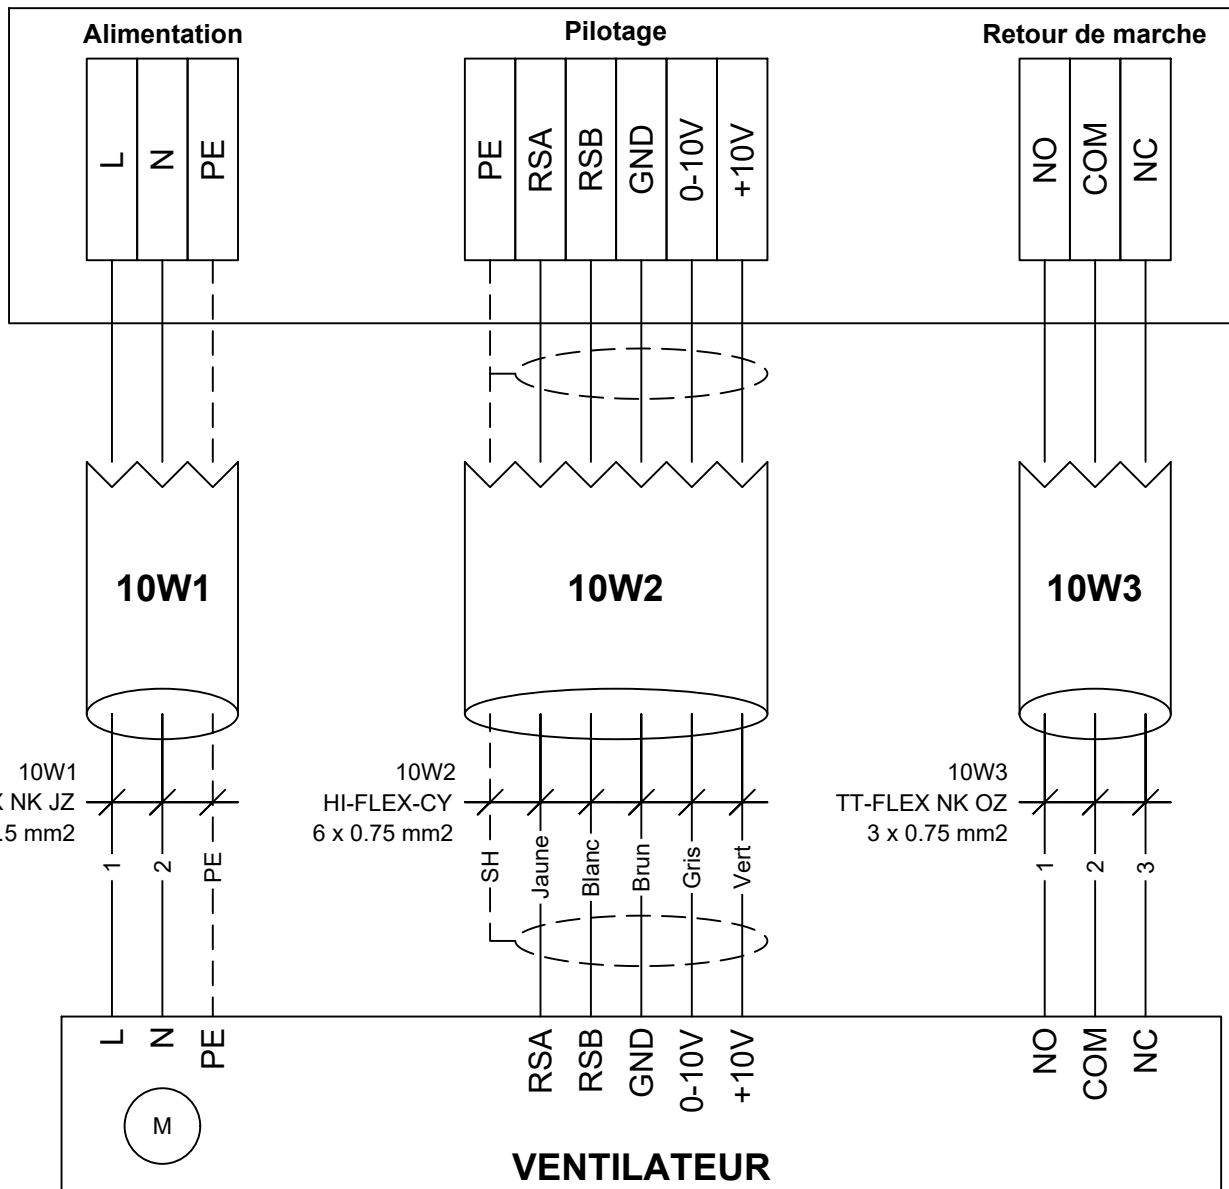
Alimentation

Pilotage

Retour de marche

L
N
PE

PE
RSA
RSB
GND
0-10V
+10V

NO
COM
NC

10W1

10W2

10W3

10W1
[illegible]X NK JZ
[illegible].5 mm2

1
2
PE

10W2
HI-FLEX-CY
6 x 0.75 mm2

SH
Jaune
Blanc
Brun
Gris
Vert

10W3
TT-FLEX NK OZ
3 x 0.75 mm2

1
2
3

L
N
PE

RSA
RSB
GND
0-10V
+10V

NO
COM
NC

M

VENTILATEUR